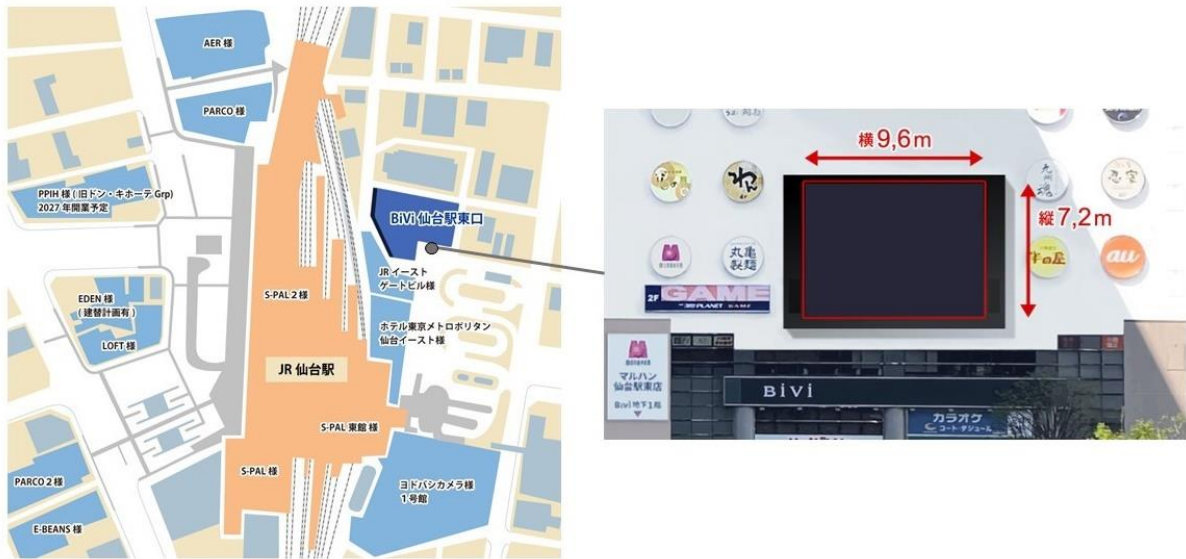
AER 様

PARCO 様

PPIH 様（旧ドン・キホーテ Grp）
2027 年開業予定

BiVi 仙台駅東口

JR イースト
ゲートビル様

EDEN 様
（建替計画有）

LOFT 様

S-PAL 2 様

ホテル東京メトロポリタン
仙台イースト様

JR 仙台駅

S-PAL 東館 様

S-PAL 様

ヨドバシカメラ様
1 号館

PARCO 2 様

E-BEANS 様

横 9,6m

縦 7,2m

丸亀製麺

2F GAME

au

マルハン
仙台駅東店

BiVi 地下1階

BiVi

カラオケ
コート・ダジュール